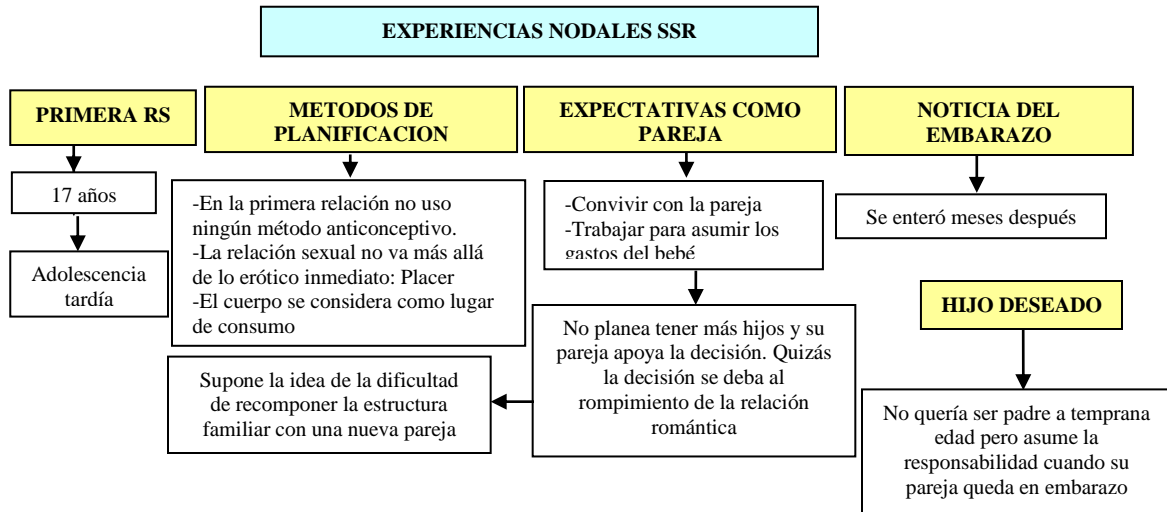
EXPERIENCIAS NODALES SSR

PRIMERA RS

17 años

Adolescencia tardía

METODOS DE PLANIFICACION

-En la primera relación no uso ningún método anticonceptivo.
-La relación sexual no va más allá de lo erótico inmediato: Placer
-El cuerpo se considera como lugar de consumo

EXPECTATIVAS COMO PAREJA

-Convivir con la pareja
-Trabajar para asumir los gastos del bebé

No planea tener más hijos y su pareja apoya la decisión. Quizás la decisión se deba al rompimiento de la relación romántica

Supone la idea de la dificultad de recomponer la estructura familiar con una nueva pareja

NOTICIA DEL EMBARAZO

Se enteró meses después

HIJO DESEADO

No quería ser padre a temprana edad pero asume la responsabilidad cuando su pareja queda en embarazo